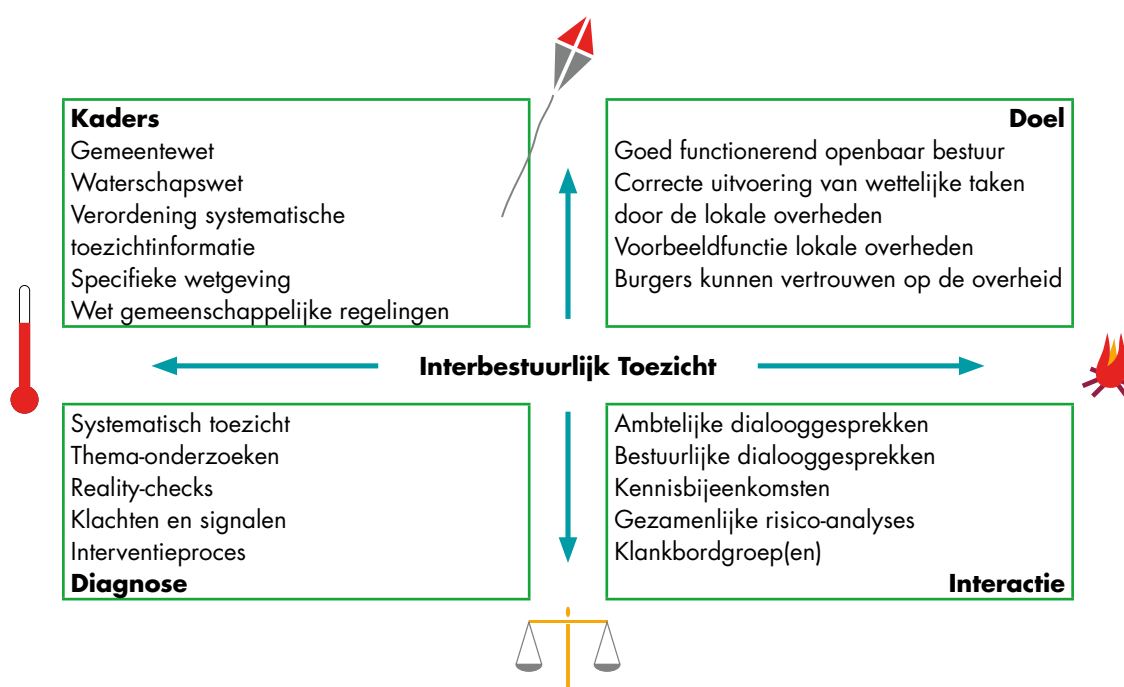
**Kaders**
Gemeentewet
Waterschapswet
Verordening systematische toezichtinformatie
Specifieke wetgeving
Wet gemeenschappelijke regelingen

**Doel**
Goed functionerend openbaar bestuur
Correcte uitvoering van wettelijke taken door de lokale overheden
Voorbeeldfunctie lokale overheden
Burgers kunnen vertrouwen op de overheid

**Interbestuurlijk Toezicht**

Systematisch toezicht
Thema-onderzoeken
Reality-checks
Klachten en signalen
Interventieproces
**Diagnose**

Ambtelijke dialooggesprekken
Bestuurlijke dialooggesprekken
Kennisbijeenkomsten
Gezamenlijke risico-analyses
Klankbordgroep(en)
**Interactie**